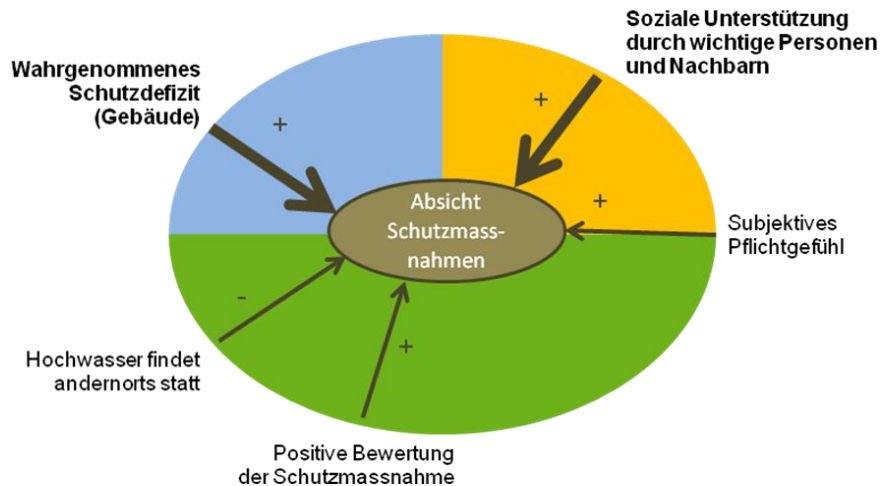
Wahrgenommenes Schutzdefizit (Gebäude)

Soziale Unterstützung durch wichtige Personen und Nachbarn

+

+

Absicht Schutzmassnahmen

+

Subjektives Pflichtgefühl

-

Hochwasser findet andernorts statt

+

Positive Bewertung der Schutzmassnahme